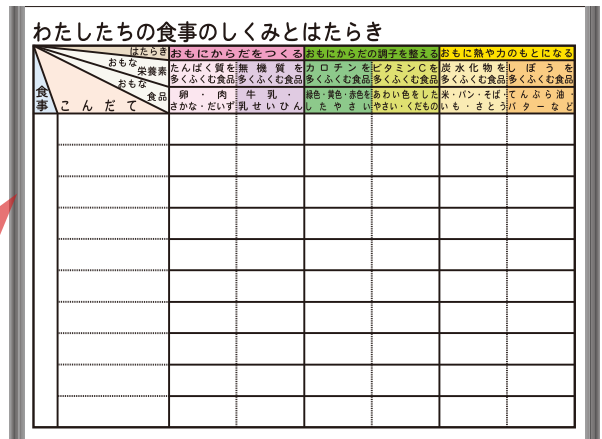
わたしたちの食事のしくみとはたらき

| 食事 | こんだて はたらき おもな栄養素 おもな食品 | おもにからだをつくる たんぱく質を多くふくむ食品 卵・肉・さかな・だいず | 無機質を多くふくむ食品 牛乳・乳せいひん | おもにからだの調子を整える カロチンを多くふくむ食品 緑色・黄色・赤色をしたやさい | ビタミンCを多くふくむ食品 あわい色をしたやさい・くだもの | おもに熱や力のもとになる 炭水化物を多くふくむ食品 米・パン・そば・いも・さとう | しぼうを多くふくむ食品 てんぷら油・バターなど |
|---|---|---|---|---|---|---|---|
| | | | | | | | |
| | | | | | | | |
| | | | | | | | |
| | | | | | | | |
| | | | | | | | |
| | | | | | | | |
| | | | | | | | |
| | | | | | | | |
| | | | | | | | |
| | | | | | | | |